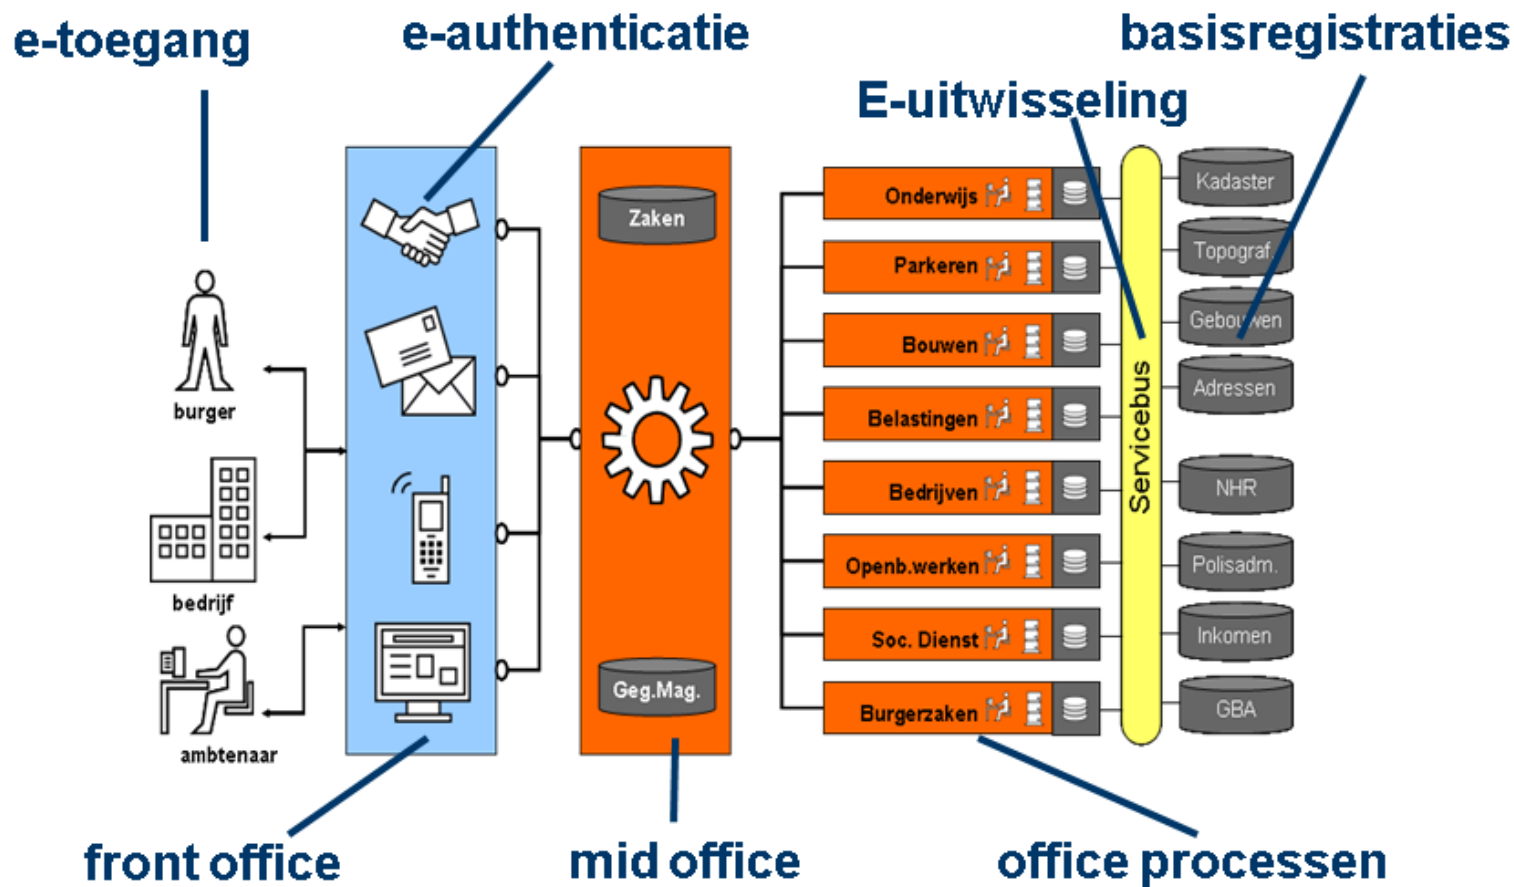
e-toegang

e-authenticatie

basisregistraties

E-uitwisseling

burger

bedrijf

ambtenaar

Zaken

Geg.Mag.

Onderwijs

Parkeren

Bouwen

Belastingen

Bedrijven

Openb.werken

Soc. Dienst

Burgerzaken

Servicebus

Kadaster

Topograf.

Gebouwen

Adressen

NHR

Polisadm.

Inkomen

GBA

front office

mid office

office processen